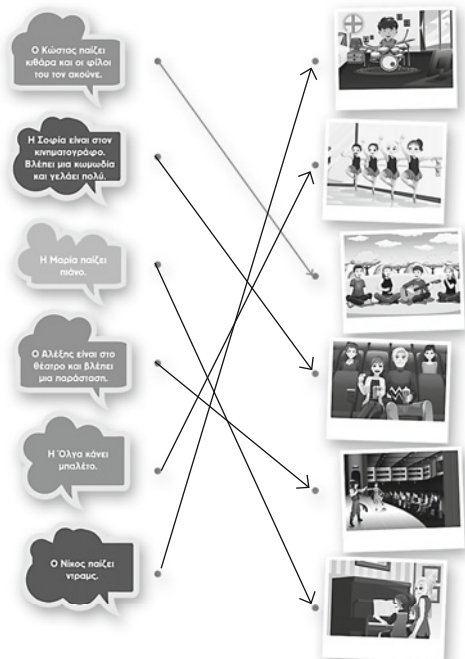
Ο Κώστας παίζει κιθάρα και οι φίλοι του τον ακούνε.

Η Σοφία είναι στον κινηματογράφο. Βλέπει μια κωμωδία και γελάει πολύ.

Η Μαρία παίζει πιάνο.

Ο Αλέξης είναι στο θέατρο και βλέπει μια παράσταση.

Η Όλγα κάνει μπαλέτο.

Ο Νίκος παίζει ντραμς.